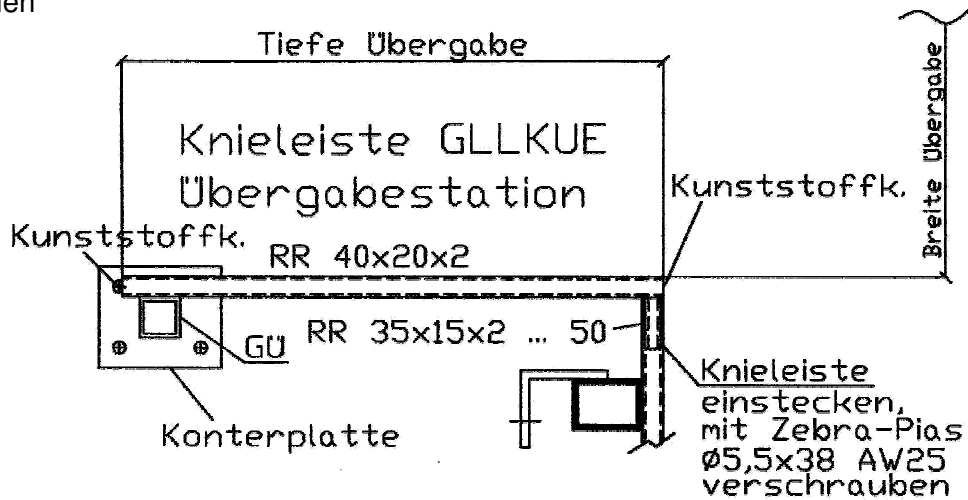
en

Tiefe Übergabe

Breite Übergabe

Knieleiste GLLKUE
Übergabestation

Kunststoffk.

Kunststoffk.

RR 40x20x2

GÜ

RR 35x15x2 ... 50

Konterplatte

Knieleiste
einstecken,
mit Zebra-Pias
Ø5,5x38 AW25
verschrauben